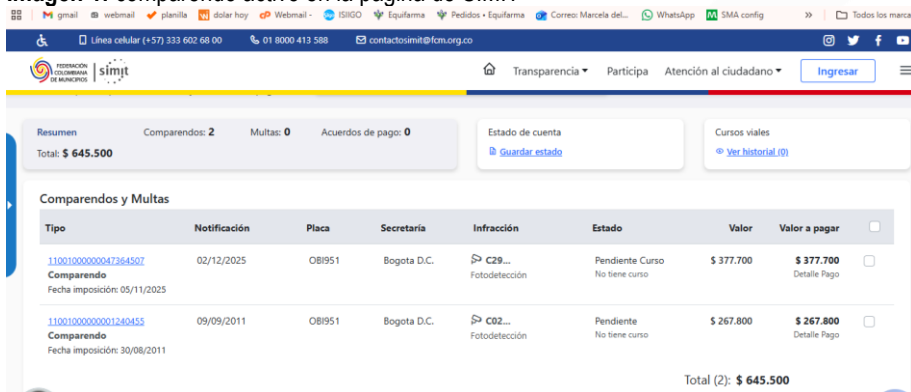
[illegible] comparendo activo en la página de SIMIT

M gmail webmail planilla dolar hoy Webmail - ISIIGO Equifarma Pedidos • Equifarma Correo: Marcela del... WhatsApp SMA config » Todos los marca

Línea celular (+57) 333 602 68 00 01 8000 413 588 contactosimit@fcm.org.co

FEDERACIÓN COLOMBIANA DE MUNICIPIOS simit

Transparencia Participa Atención al ciudadano Ingresar

Resumen Comparendos: 2 Multas: 0 Acuerdos de pago: 0
Total: $ 645.500

Estado de cuenta
Guardar estado

Cursos viales
Ver historial (0)

Comparendos y Multas

| Tipo | Notificación | Placa | Secretaría | Infracción | Estado | Valor | Valor a pagar |
|---|---|---|---|---|---|---|---|
| 11001000000047364507 Comparendo Fecha imposición: 05/11/2025 | 02/12/2025 | OBI951 | Bogota D.C. | C29... Fotodetección | Pendiente Curso No tiene curso | $ 377.700 | $ 377.700 Detalle Pago |
| 11001000000001240455 Comparendo Fecha imposición: 30/08/2011 | 09/09/2011 | OBI951 | Bogota D.C. | C02... Fotodetección | Pendiente No tiene curso | $ 267.800 | $ 267.800 Detalle Pago |

Total (2): $ 645.500